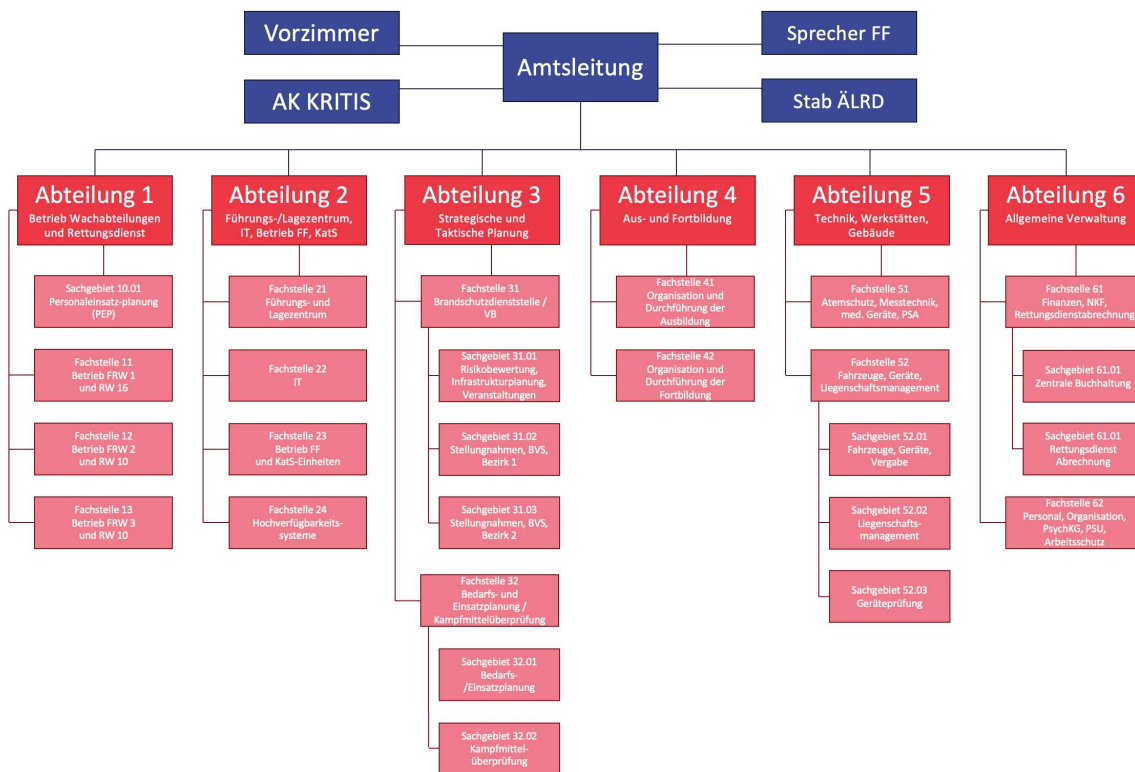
Vorzimmer

Amtsleitung

Sprecher FF

AK KRITIS

Stab ÄLRD

Abteilung 1
Betrieb Wachabteilungen und Rettungsdienst

Sachgebiet 10.01
Personaleinsatz-planung (PEP)

Fachstelle 11
Betrieb FRW 1 und RW 16

Fachstelle 12
Betrieb FRW 2 und RW 10

Fachstelle 13
Betrieb FRW 3 und RW 10

Abteilung 2
Führungs-/Lagezentrum, IT, Betrieb FF, KatS

Fachstelle 21
Führungs- und Lagezentrum

Fachstelle 22
IT

Fachstelle 23
Betrieb FF und KatS-Einheiten

Fachstelle 24
Hochverfügbarkeits-systeme

Abteilung 3
Strategische und Taktische Planung

Fachstelle 31
Brandschutzdienststelle / VB

Sachgebiet 31.01
Risikobewertung, Infrastrukturplanung, Veranstaltungen

Sachgebiet 31.02
Stellungnahmen, BVS, Bezirk 1

Sachgebiet 31.03
Stellungnahmen, BVS, Bezirk 2

Fachstelle 32
Bedarfs- und Einsatzplanung / Kampfmittelüberprüfung

Sachgebiet 32.01
Bedarfs- /Einsatzplanung

Sachgebiet 32.02
Kampfmittel-überprüfung

Abteilung 4
Aus- und Fortbildung

Fachstelle 41
Organisation und Durchführung der Ausbildung

Fachstelle 42
Organisation und Durchführung der Fortbildung

Abteilung 5
Technik, Werkstätten, Gebäude

Fachstelle 51
Atemschutz, Messtechnik, med. Geräte, PSA

Fachstelle 52
Fahrzeuge, Geräte, Liegenschaftsmanagement

Sachgebiet 52.01
Fahrzeuge, Geräte, Vergabe

Sachgebiet 52.02
Liegenschafts-management

Sachgebiet 52.03
Geräteprüfung

Abteilung 6
Allgemeine Verwaltung

Fachstelle 61
Finanzen, NKF, Rettungsdienstabrechnung

Sachgebiet 61.01
Zentrale Buchhaltung

Sachgebiet 61.01
Rettungsdienst Abrechnung

Fachstelle 62
Personal, Organisation, PsychKG, PSU, Arbeitsschutz